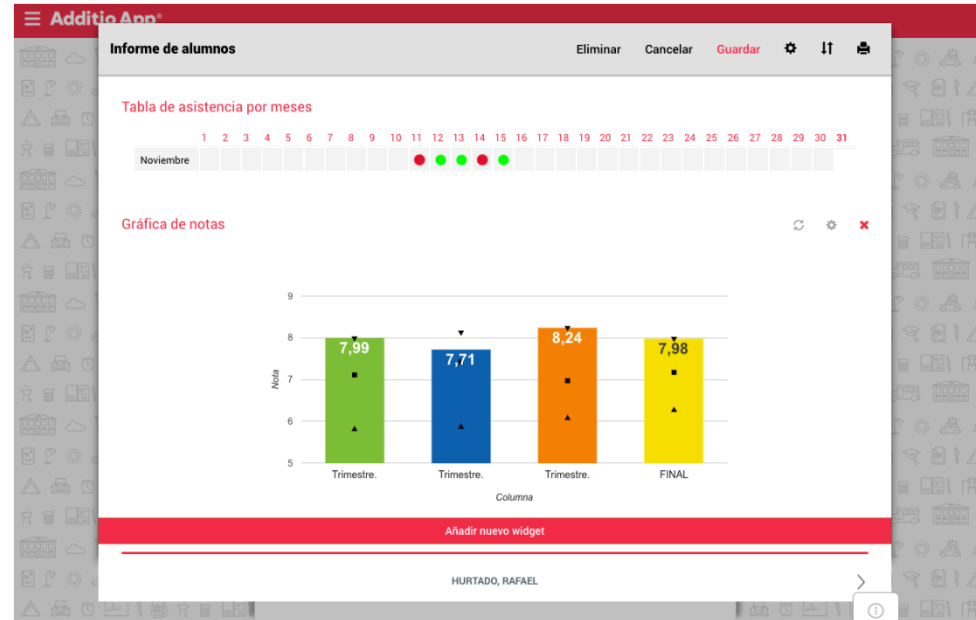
Additio App®

Informe de alumnos

Eliminar Cancelar Guardar

Tabla de asistencia por meses

| | 1 | 2 | 3 | 4 | 5 | 6 | 7 | 8 | 9 | 10 | 11 | 12 | 13 | 14 | 15 | 16 | 17 | 18 | 19 | 20 | 21 | 22 | 23 | 24 | 25 | 26 | 27 | 28 | 29 | 30 | 31 |
|---|---|---|---|---|---|---|---|---|---|---|---|---|---|---|---|---|---|---|---|---|---|---|---|---|---|---|---|---|---|---|---|
| Noviembre | | | | | | | | | | | | | | | | | | | | | | | | | | | | | | | |

Gráfica de notas

9
8
7
6
5
Nota

7,99
7,71
8,24
7,98

Trimestre. Trimestre. Trimestre. FINAL

Columna

Añadir nuevo widget

HURTADO, RAFAEL